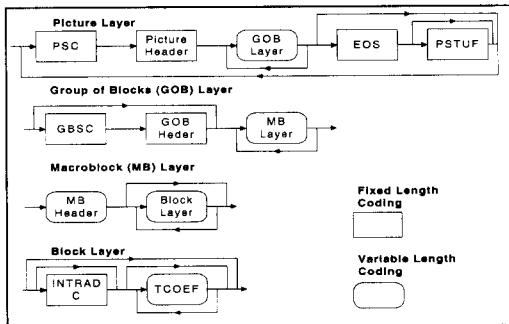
Picture Layer

PSC

Picture Header

GOB Layer

EOS

PSTUF

Group of Blocks (GOB) Layer

GBSC

GOB Header

MB Layer

Macroblock (MB) Layer

MB Header

Block Layer

Fixed Length Coding

Block Layer

INTRADC

TCOEF

Variable Length Coding